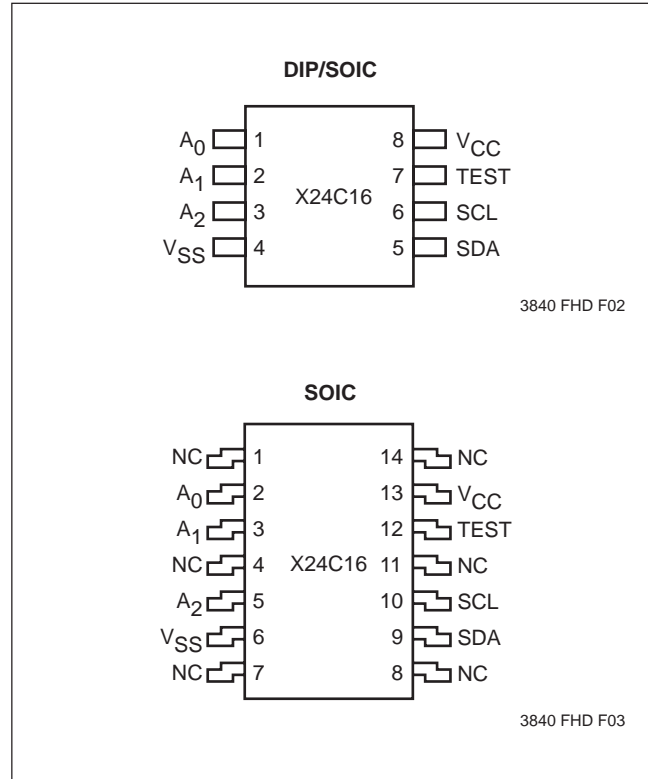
DIP/SOIC

$A_0$ 1
$A_1$ 2
$A_2$ 3
$V_{SS}$ 4

X24C16

8 $V_{CC}$
7 TEST
6 SCL
5 SDA

3840 FHD F02

SOIC

NC 1
$A_0$ 2
$A_1$ 3
NC 4
$A_2$ 5
$V_{SS}$ 6
NC 7

X24C16

14 NC
13 $V_{CC}$
12 TEST
11 NC
10 SCL
9 SDA
8 NC

3840 FHD F03